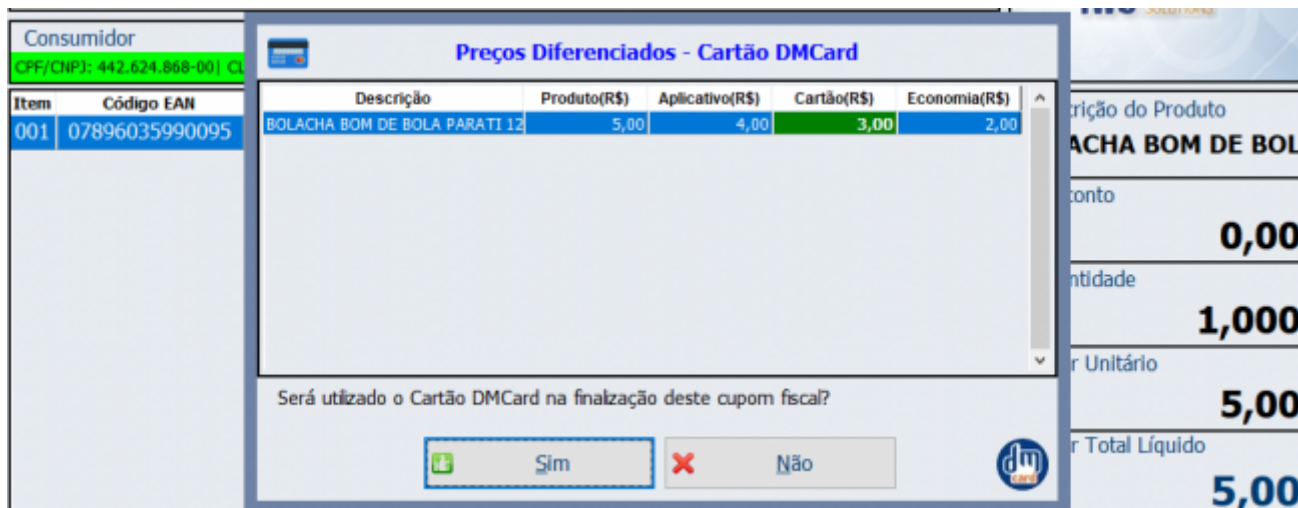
Consumidor
CPF/CNPJ: 442.624.868-00| CL

| Item | Código EAN |
|---|---|
| 001 | 07896035990095 |

Preços Diferenciados - Cartão DMCard

| Descrição | Produto(R$) | Aplicativo(R$) | Cartão(R$) | Economia(R$) |
|---|---|---|---|---|
| BOLACHA BOM DE BOLA PARATI 12 | 5,00 | 4,00 | 3,00 | 2,00 |

Será utilizado o Cartão DMCard na finalização deste cupom fiscal?

Sim
Não

dm card

rição do Produto
ACHA BOM DE BOL
conto
0,00
ntidade
1,000
r Unitário
5,00
r Total Líquido
5,00